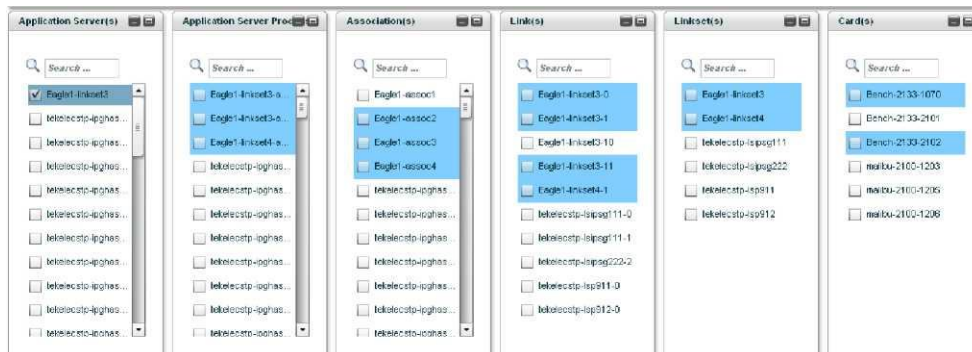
Application Server(s)

Search ...

Eagle1-linkset3
tekelecstp-ipghas...
tekelecstp-ipghas...
tekelecstp-ipghas...
tekelecstp-ipghas...
tekelecstp-ipghas...
tekelecstp-ipghas...
tekelecstp-ipghas...
tekelecstp-ipghas...
tekelecstp-ipghas...

Application Server Proc

Search ...

Eagle1-linkset3-a...
Eagle1-linkset3-a...
Eagle1-linkset4-a...
tekelecstp-ipghas...
tekelecstp-ipghas...
tekelecstp-ipghas...
tekelecstp-ipghas...
tekelecstp-ipghas...
tekelecstp-ipghas...
tekelecstp-ipghas...

Association(s)

Search ...

Eagle1-assoc1
Eagle1-assoc2
Eagle1-assoc3
Eagle1-assoc4
tekelecstp-ipghas...
tekelecstp-ipghas...
tekelecstp-ipghas...
tekelecstp-ipghas...
tekelecstp-ipghas...
tekelecstp-ipghas...

Link(s)

Search ...

Eagle1-linkset3-0
Eagle1-linkset3-1
Eagle1-linkset3-10
Eagle1-linkset3-11
Eagle1-linkset4-1
tekelecstp-lsipsg111-0
tekelecstp-lsipsg111-1
tekelecstp-lsipsg222-2
tekelecstp-lsp911-0
tekelecstp-lsp912-0

Linkset(s)

Search ...

Eagle1-linkset3
Eagle1-linkset4
tekelecstp-lsipsg111
tekelecstp-lsipsg222
tekelecstp-lsp911
tekelecstp-lsp912

Card(s)

Search ...

Bench-2133-1070
Bench-2133-2101
Bench-2133-2102
malibu-2100-1203
malibu-2100-1205
malibu-2100-1208